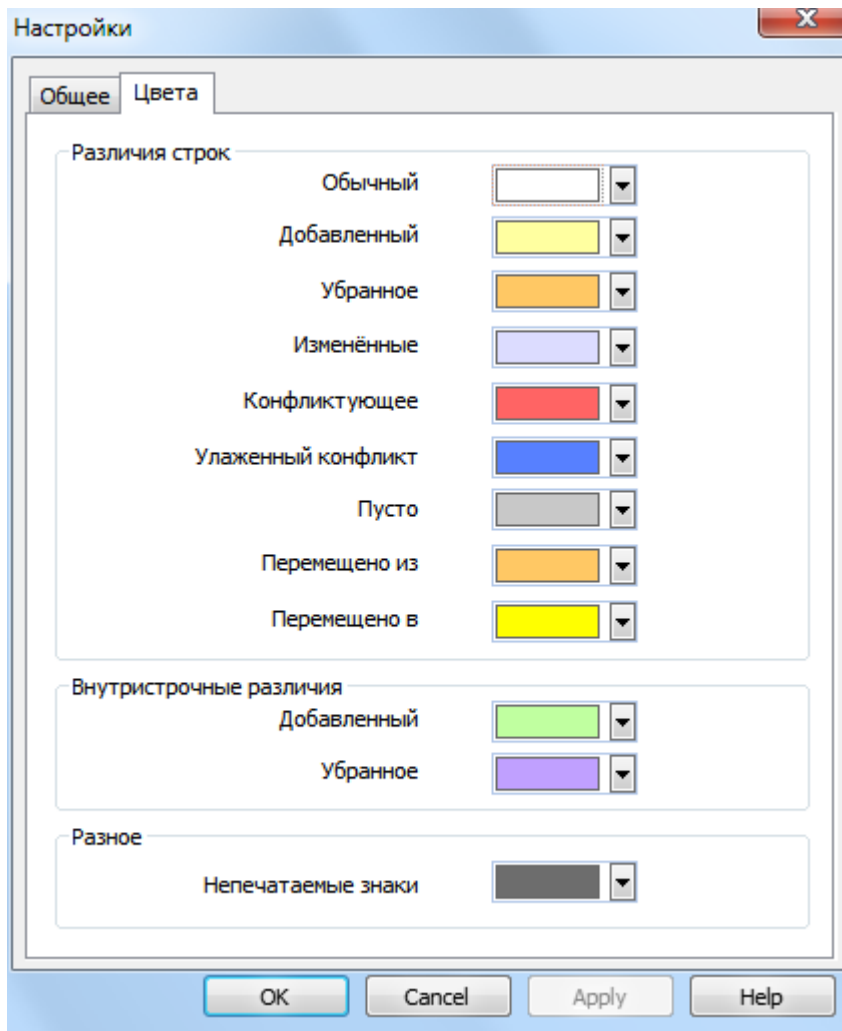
Настройки

Общее
Цвета

Различия строк
Обычный
Добавленный
Убранное
Изменённые
Конфликтующее
Улаженный конфликт
Пусто
Перемещено из
Перемещено в

Внутристрочные различия
Добавленный
Убранное

Разное
Непечатаемые знаки

OK
Cancel
Apply
Help